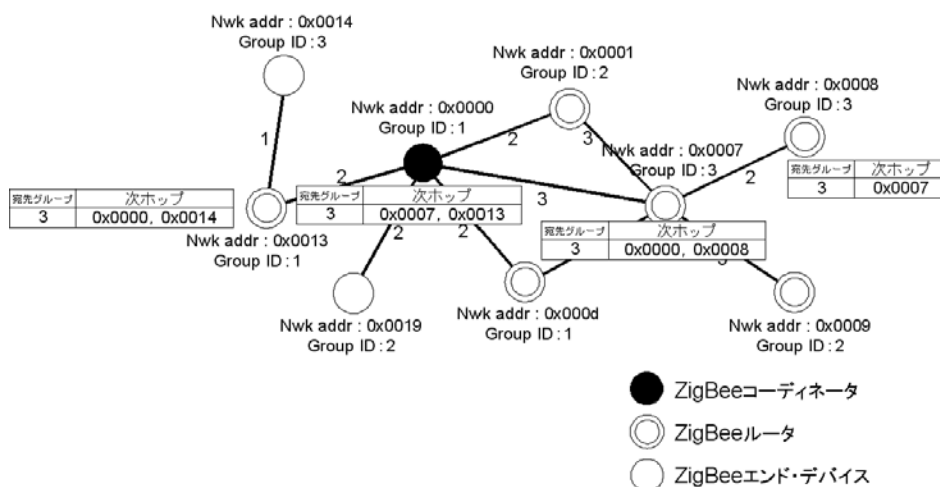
Nwk addr : 0x0014
Group ID : 3

Nwk addr : 0x0001
Group ID : 2

Nwk addr : 0x0008
Group ID : 3

Nwk addr : 0x0000
Group ID : 1

1

2

3

Nwk addr : 0x0007
Group ID : 3

2

2

3

| 宛先グループ | 次ホップ |
|---|---|
| 3 | 0x0000, 0x0014 |

| 宛先グループ | 次ホップ |
|---|---|
| 3 | 0x0007, 0x0013 |

| 宛先グループ | 次ホップ |
|---|---|
| 3 | 0x0007 |

Nwk addr : 0x0013
Group ID : 1

2

2

| 宛先グループ | 次ホップ |
|---|---|
| 3 | 0x0000, 0x0008 |

3

Nwk addr : 0x0019
Group ID : 2

Nwk addr : 0x000d
Group ID : 1

Nwk addr : 0x0009
Group ID : 2

ZigBeeコーディネータ
ZigBeeルータ
ZigBeeエンド・デバイス